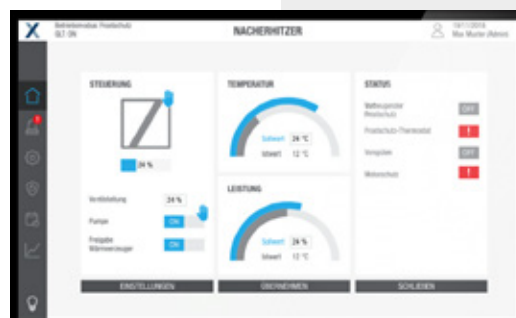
Betriebsmodus Frostschutz
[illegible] ON

NACHERHITZER

19/11/2016
Max Muster (Admin)

STEUERUNG

24 %

Ventilstellung 24 %
Pumpe ON
Freigabe Wärmeerzeuger ON

TEMPERATUR

Sollwert 24 °C
Istwert 12 °C

LEISTUNG

Sollwert 24 %
Istwert 12 %

STATUS

Wetterregister Frostschutz OFF
Frostschutz-Thermostat !
Vorspülen OFF
Motorschutz !

EINSTELLUNGEN
ÜBERNEHMEN
SCHLIESSEN